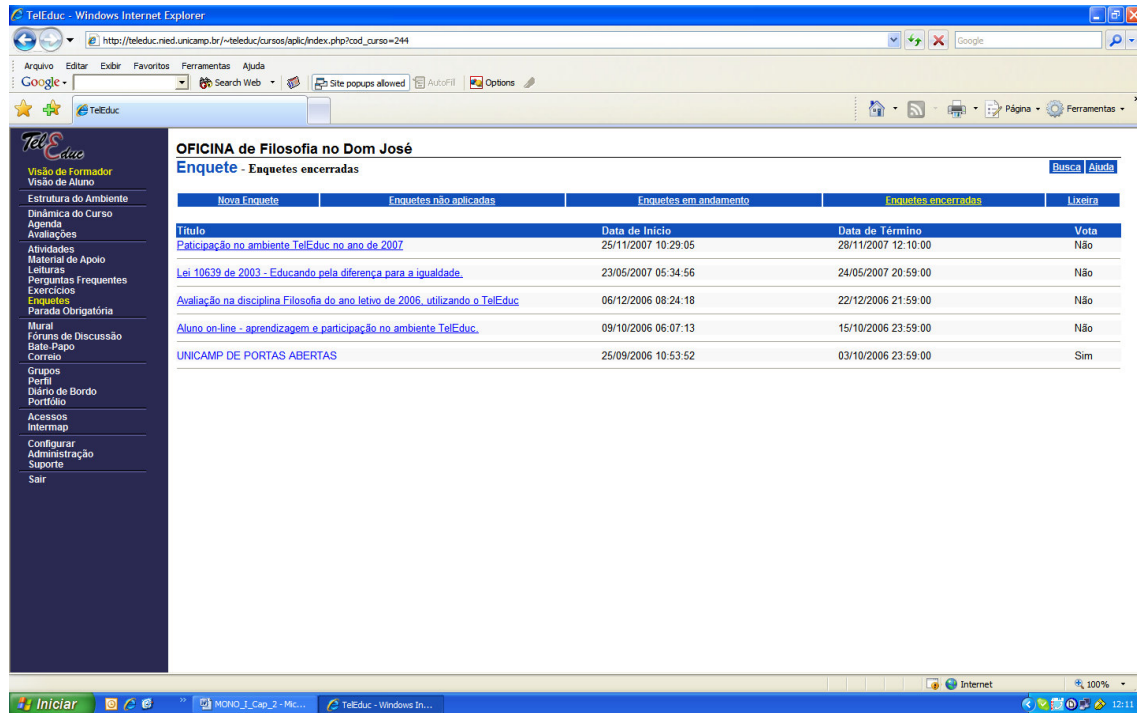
TelEduc - Windows Internet Explorer

http://teleduc.nied.unicamp.br/~teleduc/cursos/aplic/index.php?cod_curso=244

Google

Arquivo Editar Exibir Favoritos Ferramentas Ajuda

Google Search Web Site popups allowed AutoFill Options

TelEduc

Página Ferramentas

TelEduc

Visão de Formador
Visão de Aluno

Estrutura do Ambiente

Dinâmica do Curso
Agenda
Avaliações

Atividades
Material de Apoio
Leituras
Perguntas Frequentes
Exercícios
Enquetes
Parada Obrigatória

Mural
Fóruns de Discussão
Bate-Papo
Correio

Grupos
Perfil
Diário de Bordo
Portfólio

Acessos
Intermap

Configurar
Administração
Suporte

Sair

OFICINA de Filosofia no Dom José

Enquete - Enquetes encerradas

Busca Ajuda

Nova Enquete | Enquetes não aplicadas | Enquetes em andamento | Enquetes encerradas | Lixeira

| Título | Data de Início | Data de Término | Vota |
|---|---|---|---|
| Paticipação no ambiente TelEduc no ano de 2007 | 25/11/2007 10:29:05 | 28/11/2007 12:10:00 | Não |
| Lei 10639 de 2003 - Educando pela diferença para a igualdade. | 23/05/2007 05:34:56 | 24/05/2007 20:59:00 | Não |
| Avaliação na disciplina Filosofia do ano letivo de 2006, utilizando o TelEduc | 06/12/2006 08:24:18 | 22/12/2006 21:59:00 | Não |
| Aluno on-line - aprendizagem e participação no ambiente TelEduc. | 09/10/2006 06:07:13 | 15/10/2006 23:59:00 | Não |
| UNICAMP DE PORTAS ABERTAS | 25/09/2006 10:53:52 | 03/10/2006 23:59:00 | Sim |

Internet 100%

Iniciar MONO_I_Cap_2 - Mic... TelEduc - Windows In... 12:11